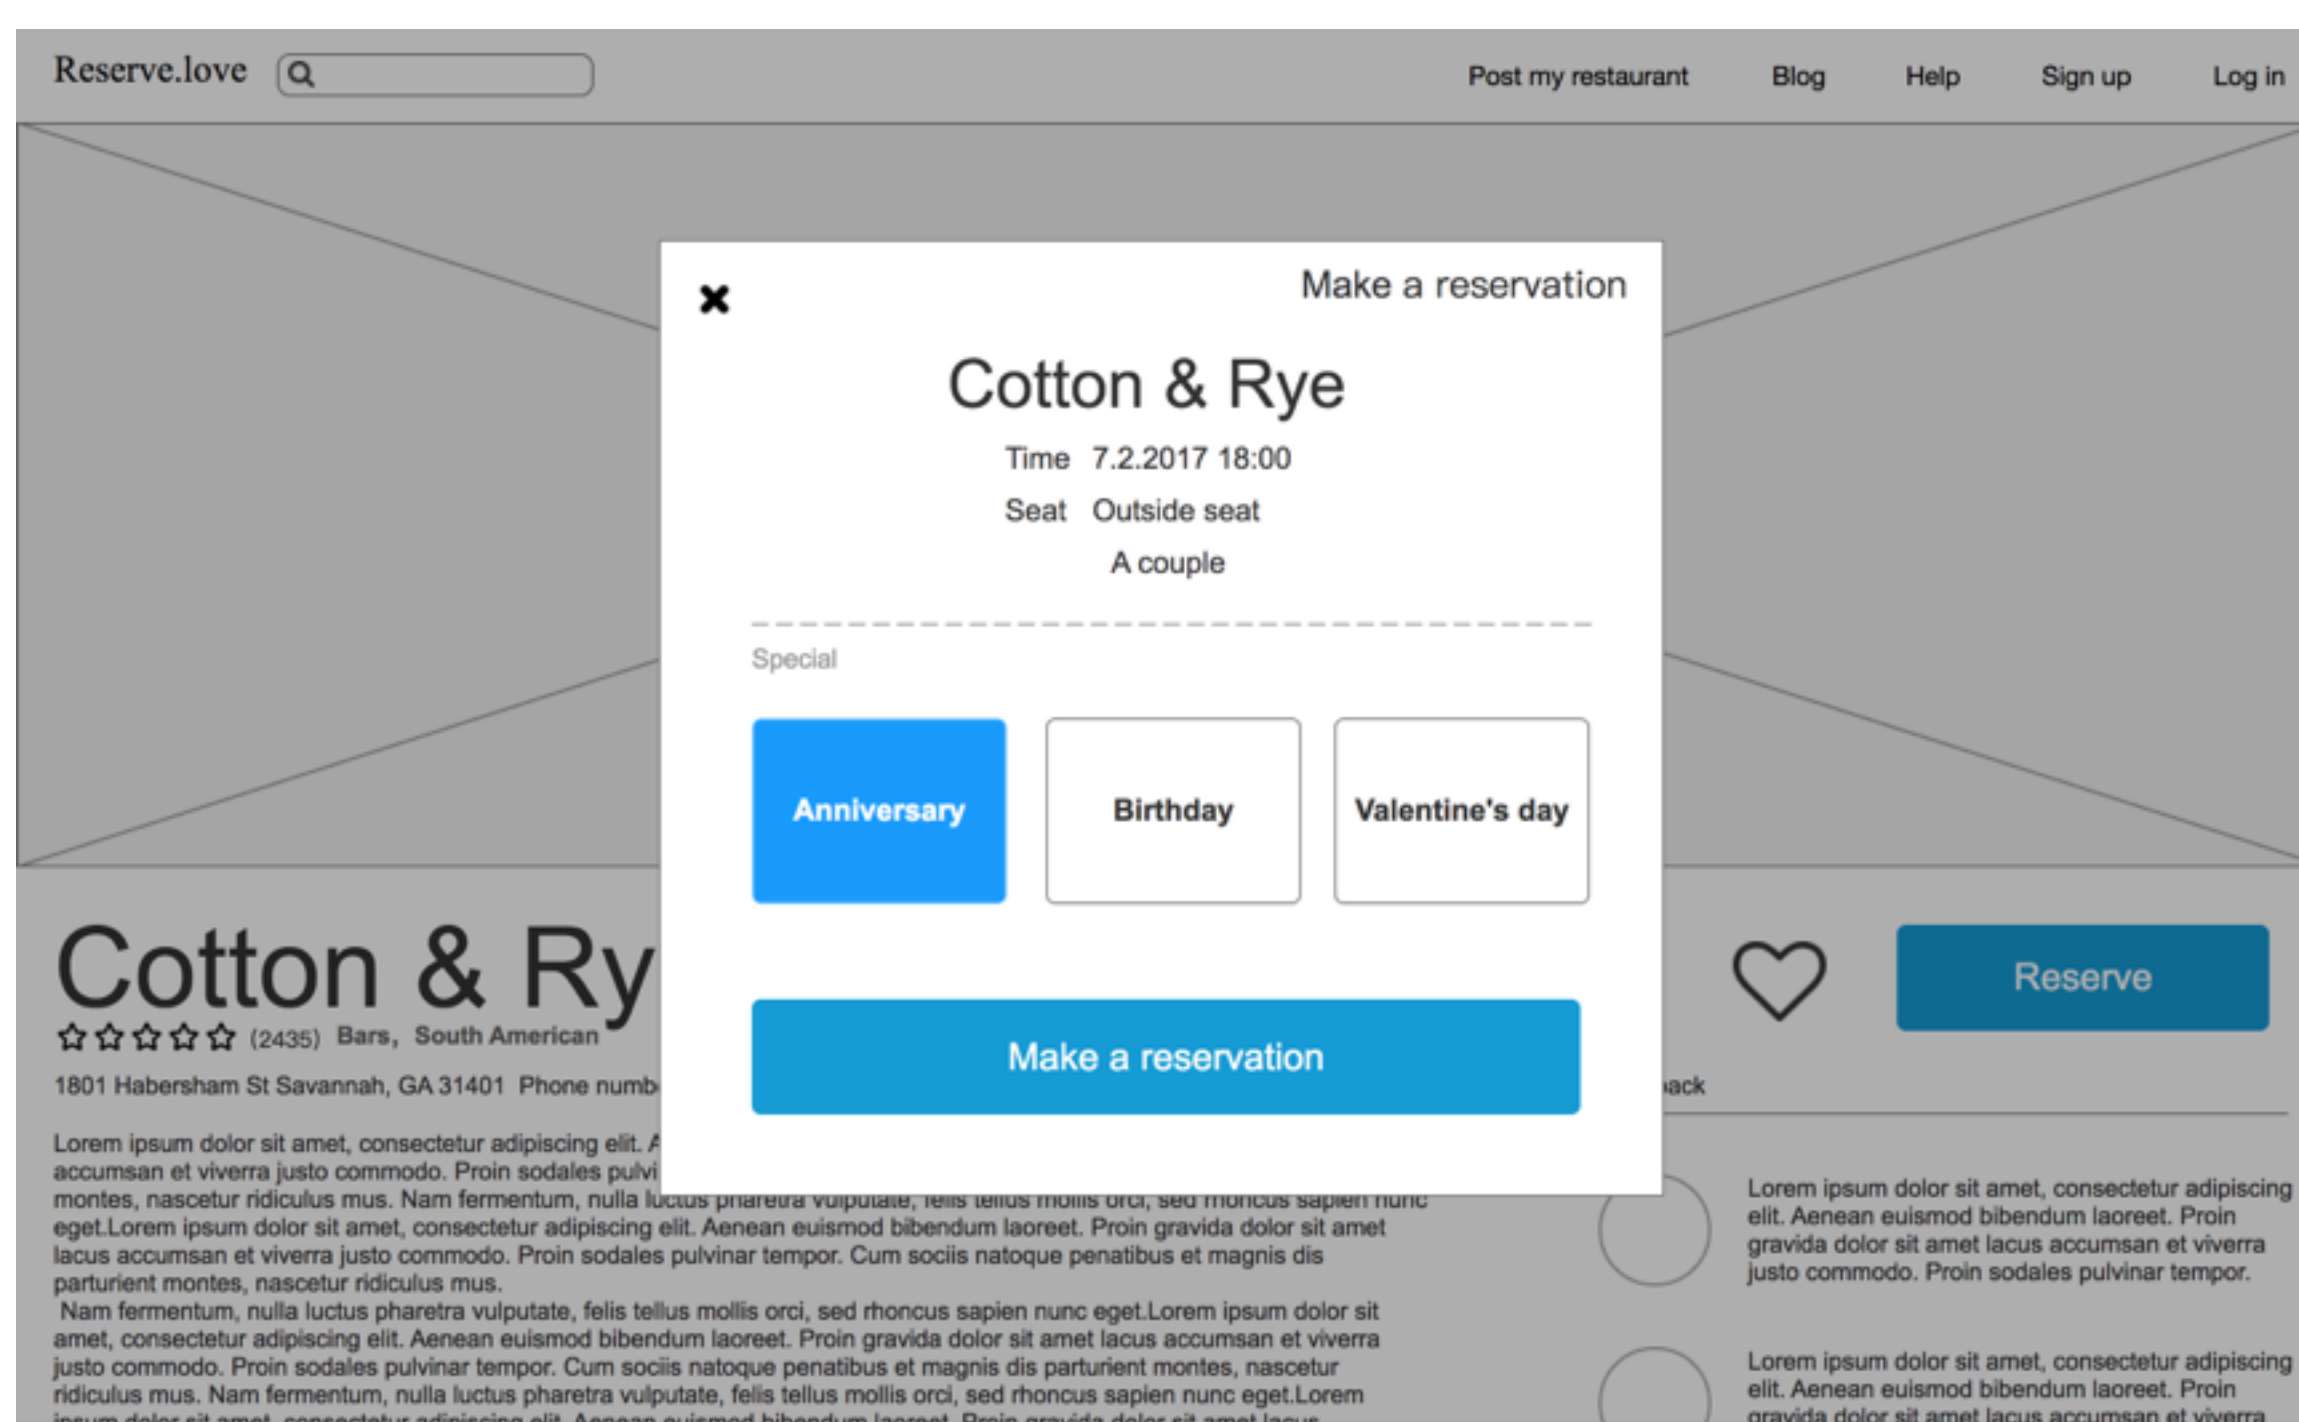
Reserve.love

Post my restaurant Blog Help Sign up Log in

×

Make a reservation

Cotton & Rye

Time 7.2.2017 18:00

Seat Outside seat

A couple

Special

Anniversary

Birthday

Valentine's day

Make a reservation

Cotton & Ry

(2435) Bars, South American

1801 Habersham St Savannah, GA 31401 Phone numb

Reserve

ack

Lorem ipsum dolor sit amet, consectetur adipiscing elit. A accumsan et viverra justo commodo. Proin sodales pulvi montes, nascetur ridiculus mus. Nam fermentum, nulla luctus pharetra vulputate, felis tellus mollis orci, sed rhoncus sapien nunc eget.Lorem ipsum dolor sit amet, consectetur adipiscing elit. Aenean euismod bibendum laoreet. Proin gravida dolor sit amet lacus accumsan et viverra justo commodo. Proin sodales pulvinar tempor. Cum sociis natoque penatibus et magnis dis parturient montes, nascetur ridiculus mus.
Nam fermentum, nulla luctus pharetra vulputate, felis tellus mollis orci, sed rhoncus sapien nunc eget.Lorem ipsum dolor sit amet, consectetur adipiscing elit. Aenean euismod bibendum laoreet. Proin gravida dolor sit amet lacus accumsan et viverra justo commodo. Proin sodales pulvinar tempor. Cum sociis natoque penatibus et magnis dis parturient montes, nascetur ridiculus mus. Nam fermentum, nulla luctus pharetra vulputate, felis tellus mollis orci, sed rhoncus sapien nunc eget.Lorem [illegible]

Lorem ipsum dolor sit amet, consectetur adipiscing elit. Aenean euismod bibendum laoreet. Proin gravida dolor sit amet lacus accumsan et viverra justo commodo. Proin sodales pulvinar tempor.

Lorem ipsum dolor sit amet, consectetur adipiscing elit. Aenean euismod bibendum laoreet. Proin gravida dolor sit amet lacus accumsan et viverra